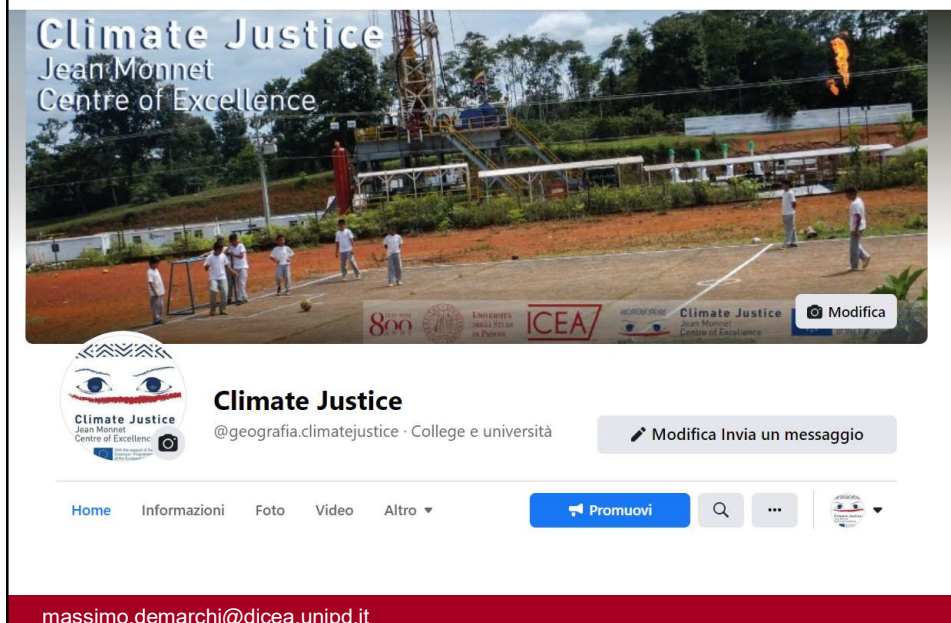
Climate Justice
Jean Monnet
Centre of Excellence

800 UNIVERSITÀ DEGLI STUDI DI PADOVA ICEA Climate Justice Jean Monnet Centre of Excellence

Modifica

Climate Justice
Jean Monnet
Centre of Excellence

Climate Justice
@geografia.climatejustice · College e università

Modifica Invia un messaggio

Home Informazioni Foto Video Altro

Promuovi

massimo.demarchi@dicea.unipd.it